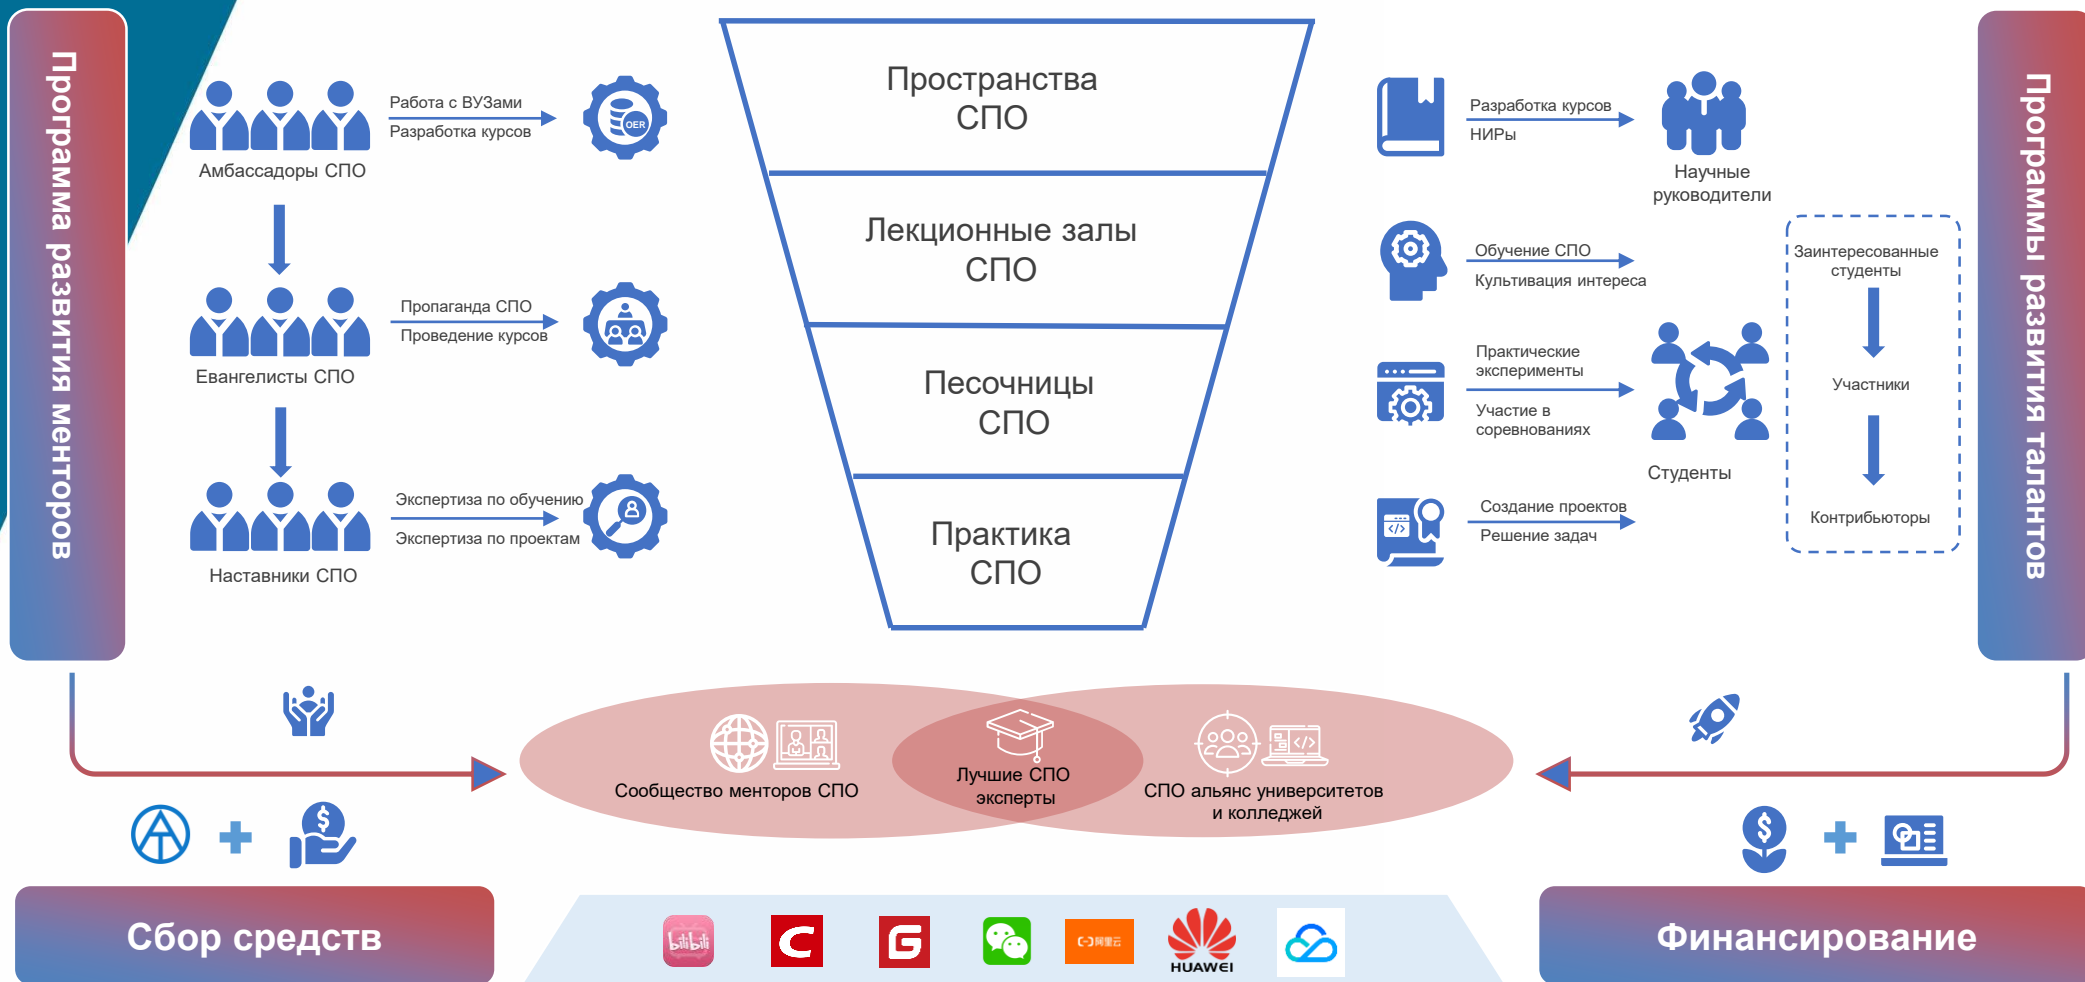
Программа развития менторов

Амбассадоры СПО

Работа с ВУЗами
Разработка курсов

OER

Евангелисты СПО

Пропаганда СПО
Проведение курсов

Наставники СПО

Экспертиза по обучению
Экспертиза по проектам

Пространства СПО

Лекционные залы СПО

Песочницы СПО

Практика СПО

Разработка курсов
НИРы

Научные руководители

Обучение СПО
Культивация интереса

Практические эксперименты
Участие в соревнованиях

Студенты

Создание проектов
Решение задач

Заинтересованные студенты

Участники

Контрибьюторы

Программы развития талантов

Сообщество менторов СПО

Лучшие СПО эксперты

СПО альянс университетов и колледжей

Сбор средств

HUAWEI

Финансирование